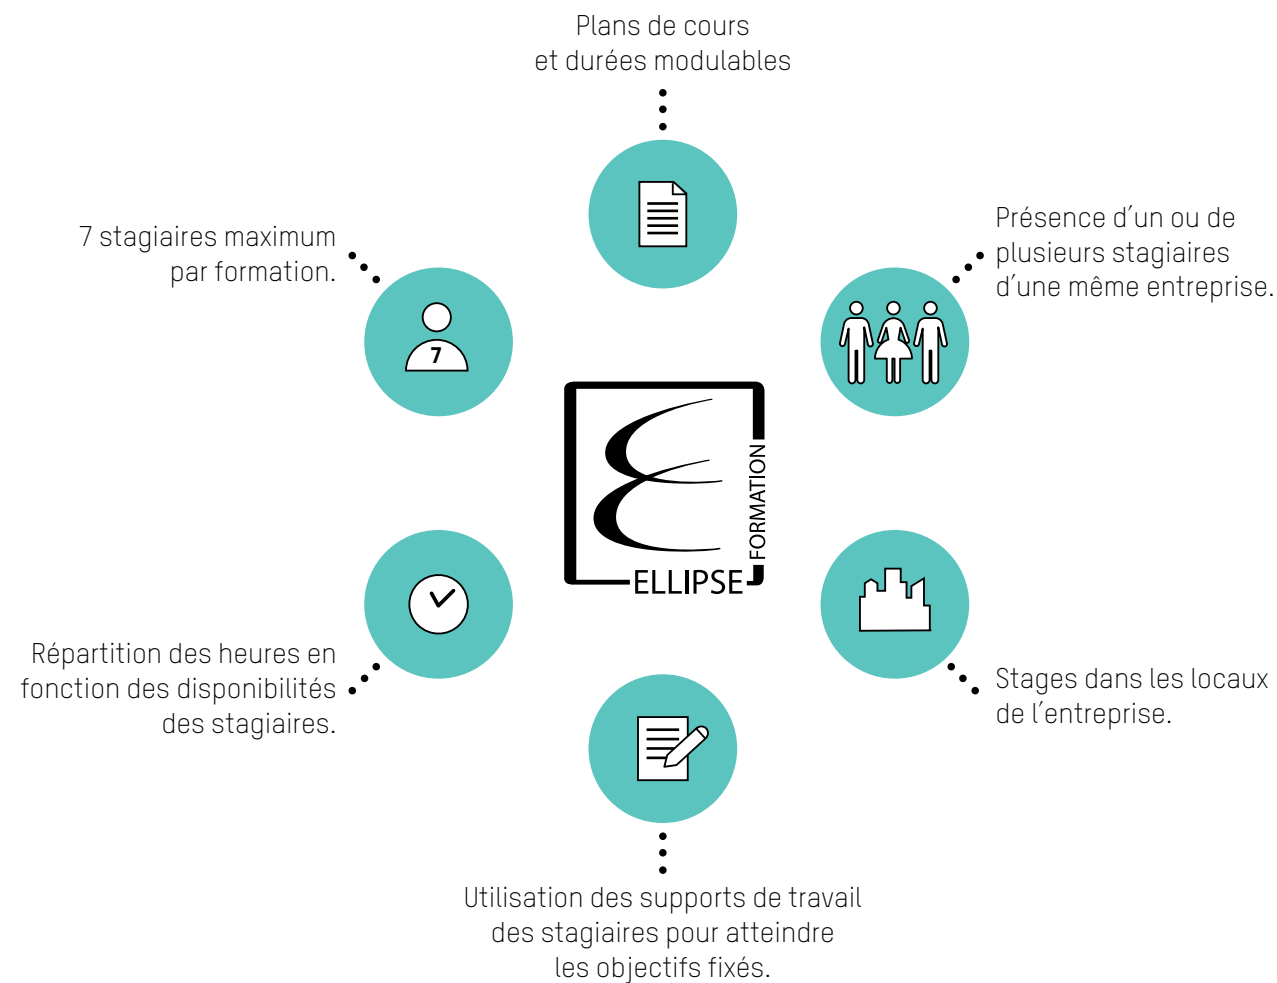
Plans de cours et durées modulables

7 stagiaires maximum par formation.

7

Présence d’un ou de plusieurs stagiaires d’une même entreprise.

FORMATION

ELLIPSE

Répartition des heures en fonction des disponibilités des stagiaires.

Stages dans les locaux de l’entreprise.

Utilisation des supports de travail des stagiaires pour atteindre les objectifs fixés.